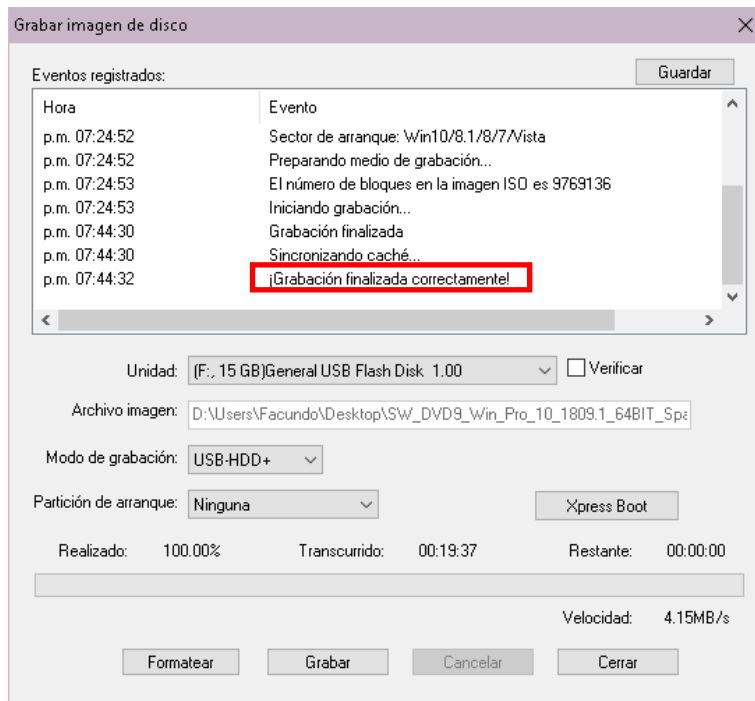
Grabar imagen de disco

Eventos registrados:

Guardar

| Hora | Evento |
|---|---|
| p.m. 07:24:52 | Sector de arranque: Win10/8.1/8/7/Vista |
| p.m. 07:24:52 | Preparando medio de grabación... |
| p.m. 07:24:53 | El número de bloques en la imagen ISO es 9769136 |
| p.m. 07:24:53 | Iniciando grabación... |
| p.m. 07:44:30 | Grabación finalizada |
| p.m. 07:44:30 | Sincronizando caché... |
| p.m. 07:44:32 | ¡Grabación finalizada correctamente! |

Unidad: (F:, 15 GB)General USB Flash Disk 1.00

Verificar

Archivo imagen: D:\Users\Facundo\Desktop\SW_DVD9_Win_Pro_10_1809.1_64BIT_Spa

Modo de grabación: USB-HDD+

Partición de arranque: Ninguna

Xpress Boot

Realizado: 100.00%

Transcurrido: 00:19:37

Restante: 00:00:00

Velocidad: 4.15MB/s

Formatear

Grabar

Cancelar

Cerrar